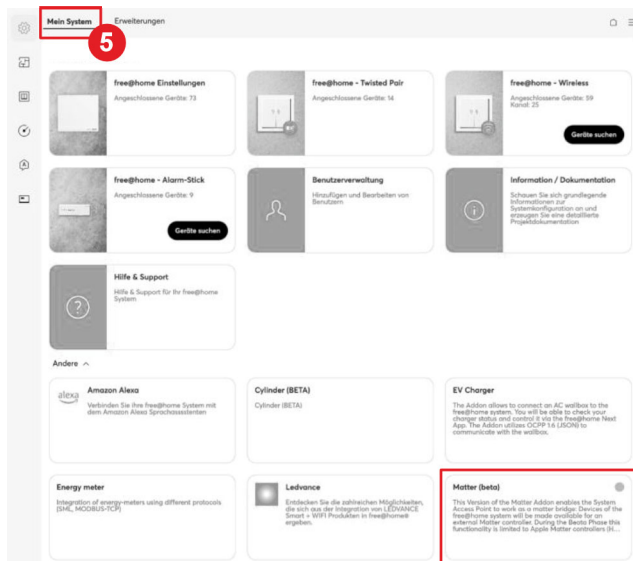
Mein System
Erweiterungen

5

free@home Einstellungen
Angeschlossene Geräte: 73

free@home - Twisted Pair
Angeschlossene Geräte: 14

free@home - Wireless
Angeschlossene Geräte: 59
Kanal: 25
Geräte suchen

free@home - Alarm-Stick
Angeschlossene Geräte: 9
Geräte suchen

Benutzerverwaltung
Hinzufügen und Bearbeiten von Benutzern

Information / Dokumentation
Schauen Sie sich grundlegende Informationen zur Systemkonfiguration an und erzeugen Sie eine detaillierte Projektdokumentation

Hilfe & Support
Hilfe & Support für Ihr free@home System

Andere ^

alexa
Amazon Alexa
Verbinden Sie Ihre free@home System mit dem Amazon Alexa Sprachassistenten

Cylinder (BETA)
Cylinder (BETA)

EV Charger
The Addon allows to connect an AC wallbox to the free@home system. You will be able to check your charger status and control it via the free@home Next App. The Addon utilizes OCPP 1.6 (JSON) to communicate with the wallbox.

Energy meter
Integration of energy-meters using different protocols (SML_MODBUS-TCP)

Ledvance
Entdecken Sie die zahlreichen Möglichkeiten, die sich aus der Integration von LEDVANCE Smart + WIFI Produkten in free@home® ergeben.

Matter (beta)
This Version of the Matter Addon enables the System Access Point to work as a matter bridge: Devices of the free@home system will be made available for an external Matter controller. During the Beata Phase this functionality is limited to Apple Matter controllers (H...